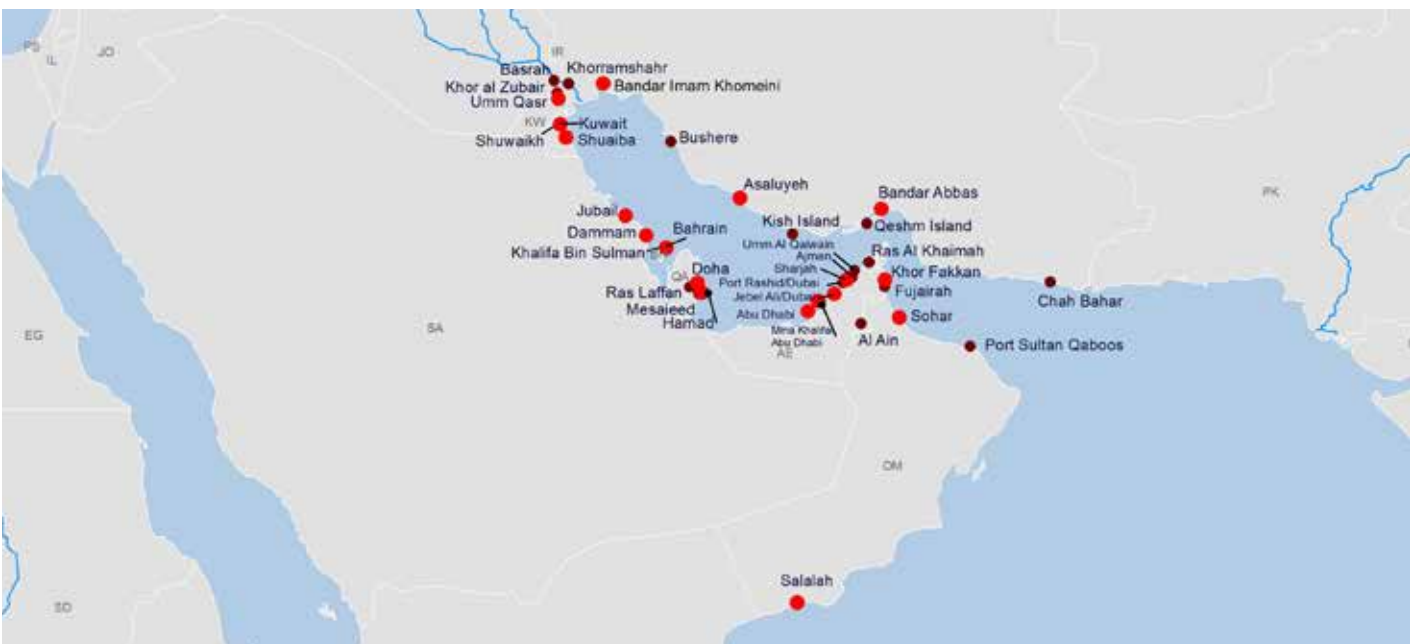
PS
IL
JO
IR
Basrah
Khorramshahr
Bandar Imam Khomeini
Khor al Zubair
Umm Qasr
KW
Kuwait
Shuwaikh
Shuaiba
Bushere
Asaluyeh
Bandar Abbas
PK
Jubail
Kish Island
Qeshm Island
Dammam
Bahrain
Umm Al Qaiwain
Ras Al Khaimah
Khalifa Bin Sulman
Ajman
Sharjah
Khor Fakkan
QA
Doha
Port Rashid/Dubai
Ras Laffan
Jebel Ali/Dubai
Fujairah
Chah Bahar
Mesaieed
Abu Dhabi
Sohar
Hamad
Mina Khalifa
Abu Dhabi
Al Ain
EG
SA
AE
Port Sultan Qaboos
OM
Salalah
SD